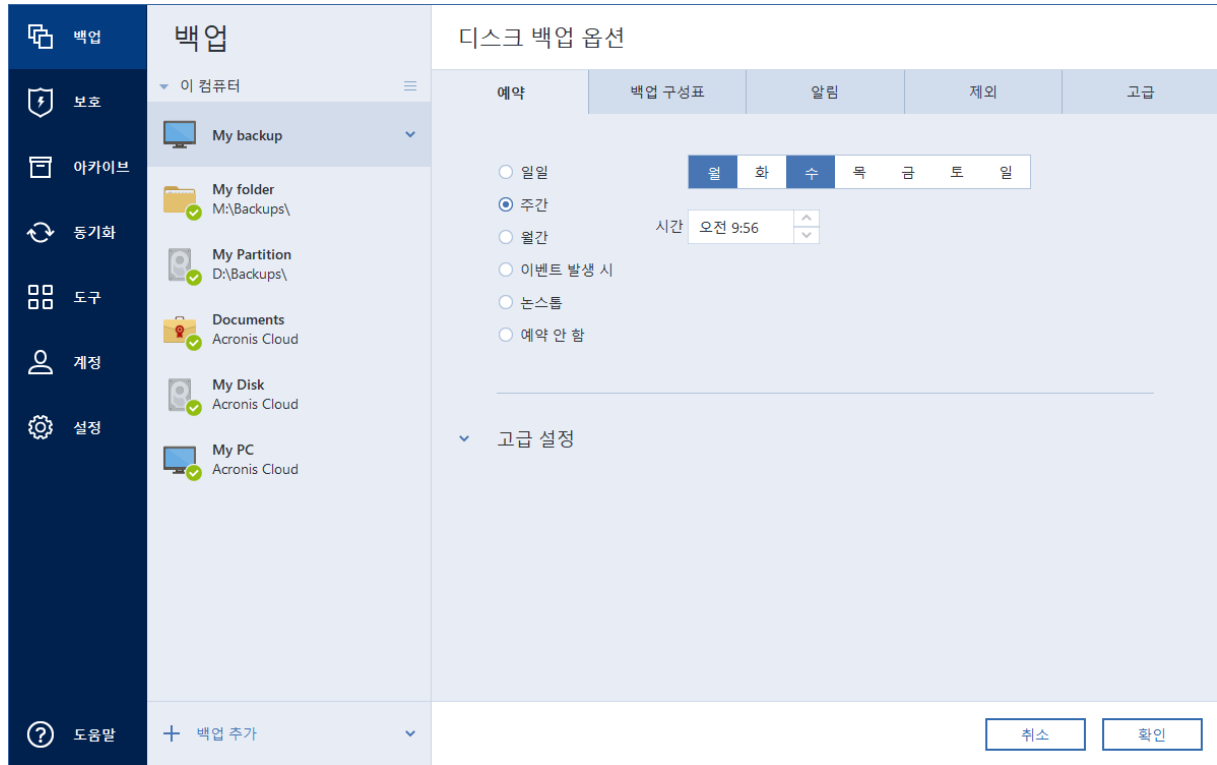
백업
보호
아카이브
동기화
도구
계정
설정
도움말

백업
이 컴퓨터
My backup
My folder
M:\Backups\
My Partition
D:\Backups\
Documents
Acronis Cloud
My Disk
Acronis Cloud
My PC
Acronis Cloud
백업 추가

디스크 백업 옵션

| 예약 | 백업 구성표 | 알림 | 제외 | 고급 |
|---|---|---|---|---|

일일
주간
월간
이벤트 발생 시
논스톱
예약 안 함

| 월 | 화 | 수 | 목 | 금 | 토 | 일 |
|---|---|---|---|---|---|---|

시간 오전 9:56

고급 설정

취소
확인